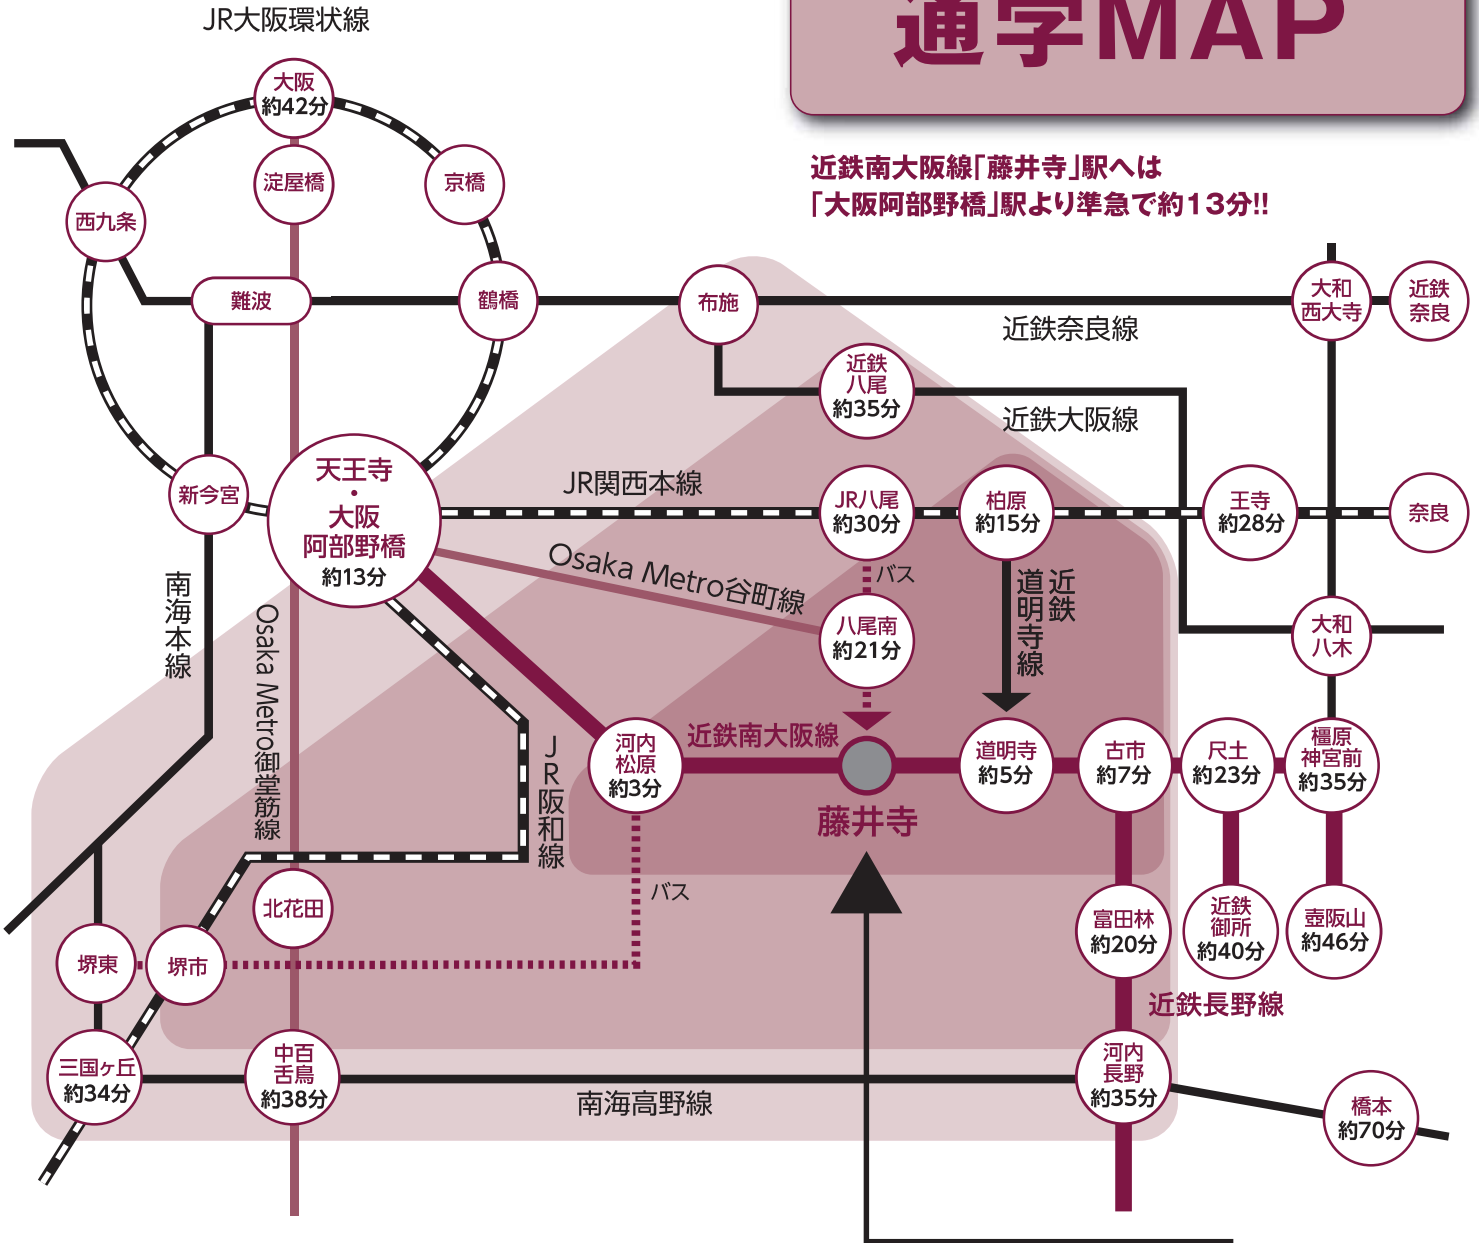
通学MAP

近鉄南大阪線「藤井寺」駅へは
「大阪阿部野橋」駅より準急で約13分!!

JR大阪環状線

大阪
約42分

淀屋橋

京橋

西九条

難波

鶴橋

布施

大和
西大寺

近鉄
奈良

近鉄奈良線

近鉄
八尾
約35分

近鉄大阪線

天王寺
・
大阪
阿部野橋
約13分

新今宮

JR関西本線

JR八尾
約30分

柏原
約15分

王寺
約28分

奈良

バス

Osaka Metro谷町線

八尾南
約21分

近鉄
道明寺
線

大和
八木

南海本線

Osaka Metro御堂筋線

JR阪和線

河内
松原
約3分

近鉄南大阪線

藤井寺

道明寺
約5分

古市
約7分

尺土
約23分

橿原
神宮前
約35分

バス

北花田

堺東

堺市

富田林
約20分

近鉄
御所
約40分

壺阪山
約46分

近鉄長野線

三国ヶ丘
約34分

中百
舌鳥
約38分

南海高野線

河内
長野
約35分

橋本
約70分